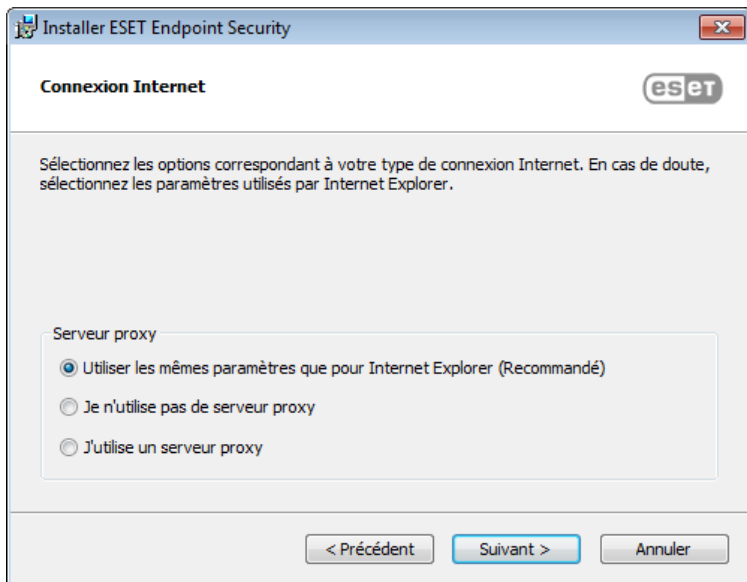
Installer ESET Endpoint Security

Connexion Internet

eset

Sélectionnez les options correspondant à votre type de connexion Internet. En cas de doute, sélectionnez les paramètres utilisés par Internet Explorer.

Serveur proxy

Utiliser les mêmes paramètres que pour Internet Explorer (Recommandé)

Je n'utilise pas de serveur proxy

J'utilise un serveur proxy

< Précédent

Suivant >

Annuler